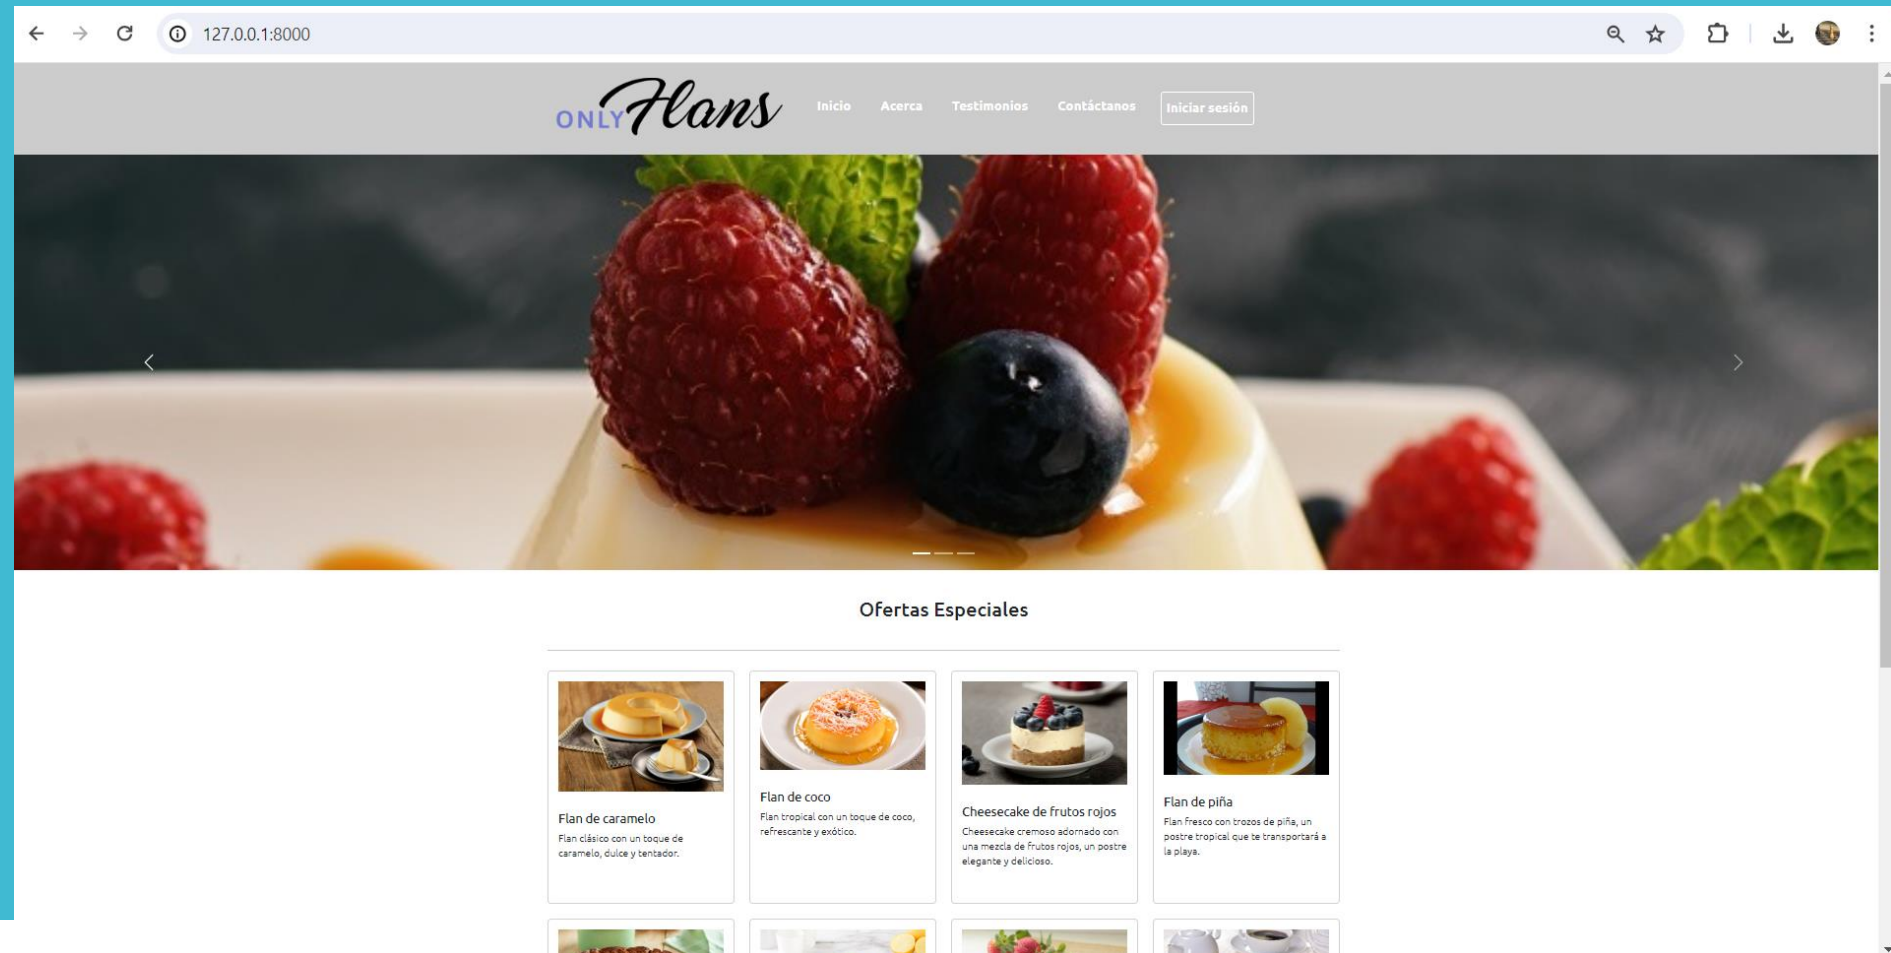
127.0.0.1:8000

ONLY Flans

Inicio Acerca Testimonios Contáctanos Iniciar sesión

Ofertas Especiales

Flan de caramelo
Flan clásico con un toque de caramelo, dulce y tentador.

Flan de coco
Flan tropical con un toque de coco, refrescante y exótico.

Cheesecake de frutos rojos
Cheesecake cremoso adornado con una mezcla de frutos rojos, un postre elegante y delicioso.

Flan de piña
Flan fresco con trozos de piña, un postre tropical que te transportará a la playa.